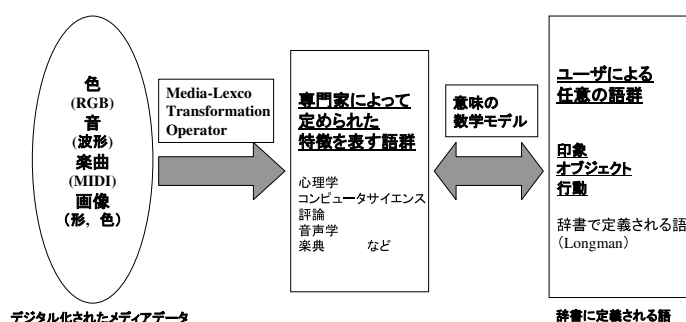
色
(RGB)
音
(波形)
楽曲
(MIDI)
画像
(形, 色)

デジタル化されたメディアデータ

Media-Lexco Transformation Operator

専門家によって定められた特徴を表す語群

心理学
コンピュータサイエンス
評論
音声学
楽典　　　など

意味の数学モデル

ユーザによる任意の語群

印象
オブジェクト
行動

辞書で定義される語
(Longman)

辞書に定義される語